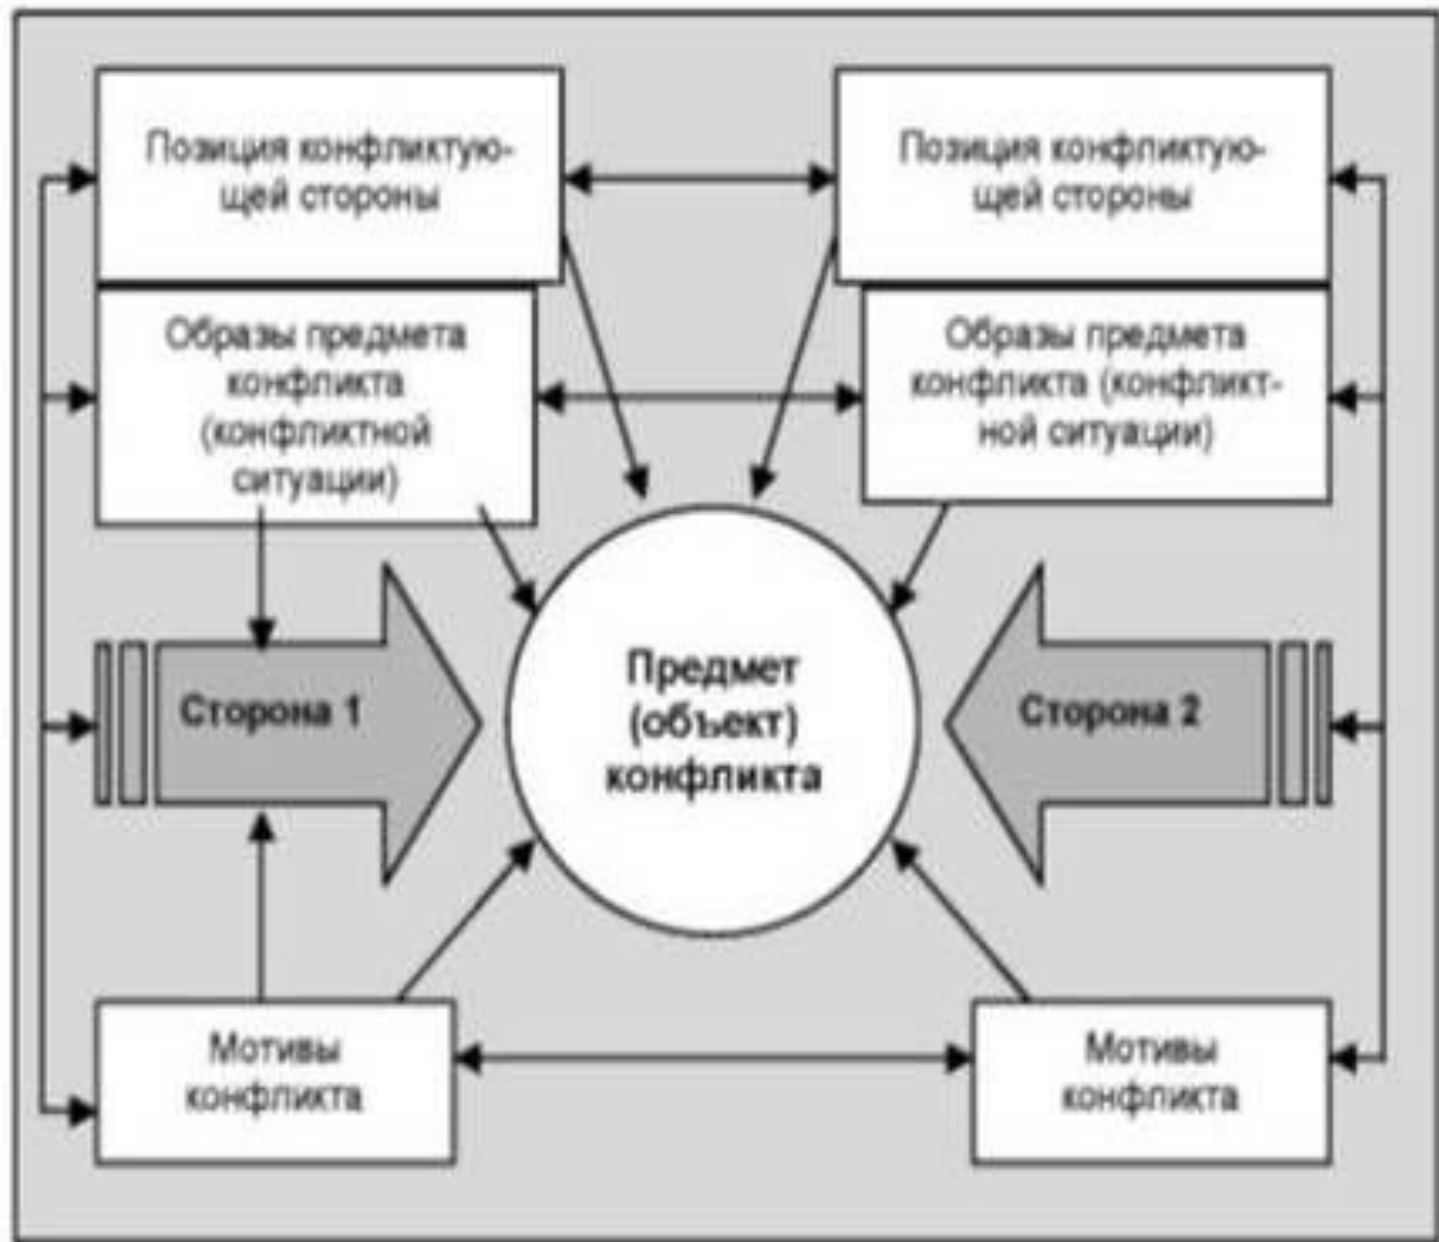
Позиция конфликтующей стороны

Позиция конфликтующей стороны

Образы предмета конфликта (конфликтной ситуации)

Образы предмета конфликта (конфликтной ситуации)

Сторона 1

Предмет (объект) конфликта

Сторона 2

Мотивы конфликта

Мотивы конфликта